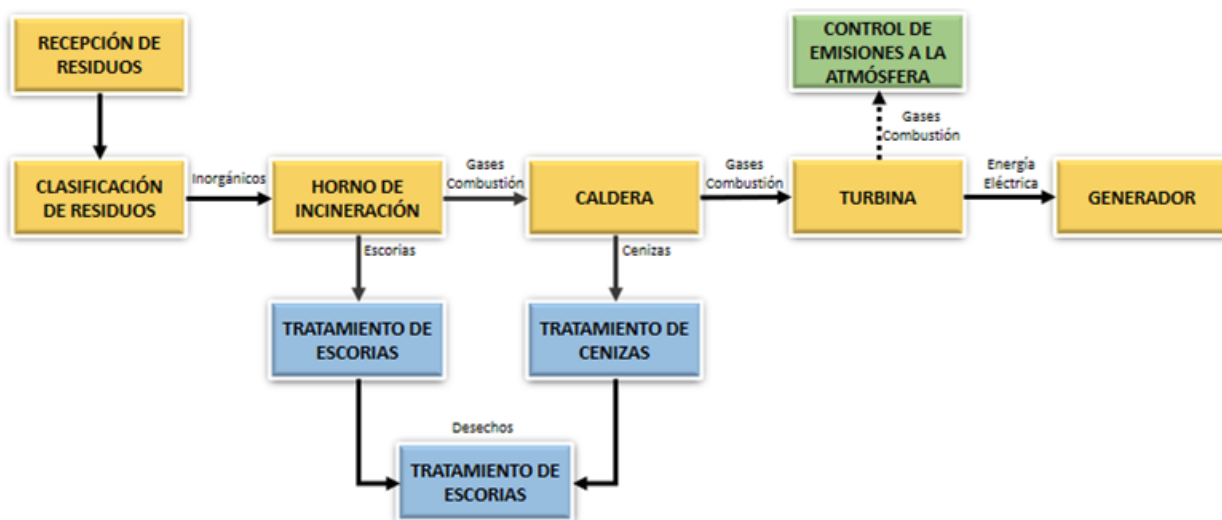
RECEPCIÓN DE RESIDUOS

CLASIFICACIÓN DE RESIDUOS

Inorgánicos

HORNO DE INCINERACIÓN

Gases Combustión

CALDERA

Gases Combustión

TURBINA

Energía Eléctrica

GENERADOR

CONTROL DE EMISIONES A LA ATMÓSFERA

Gases Combustión

Escorias

Cenizas

TRATAMIENTO DE ESCORIAS

TRATAMIENTO DE CENIZAS

Desechos

TRATAMIENTO DE ESCORIAS